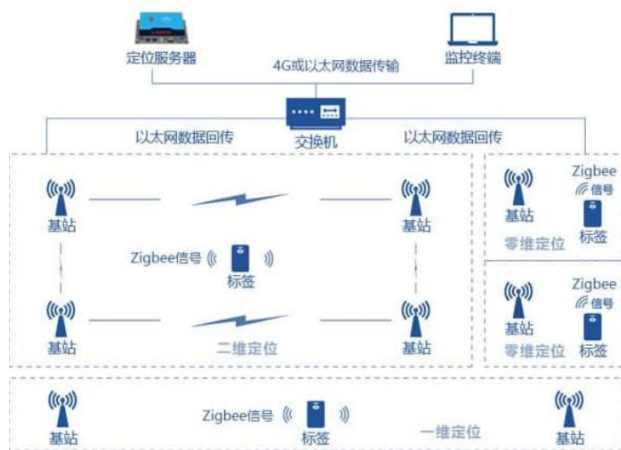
定位服务器

监控终端

4G或以太网数据传输

交换机

以太网数据回传

以太网数据回传

基站

基站

Zigbee信号

标签

基站

基站

二维定位

基站

Zigbee
信号

标签

零维定位

基站

Zigbee
信号

标签

零维定位

基站

Zigbee信号

标签

一维定位

基站